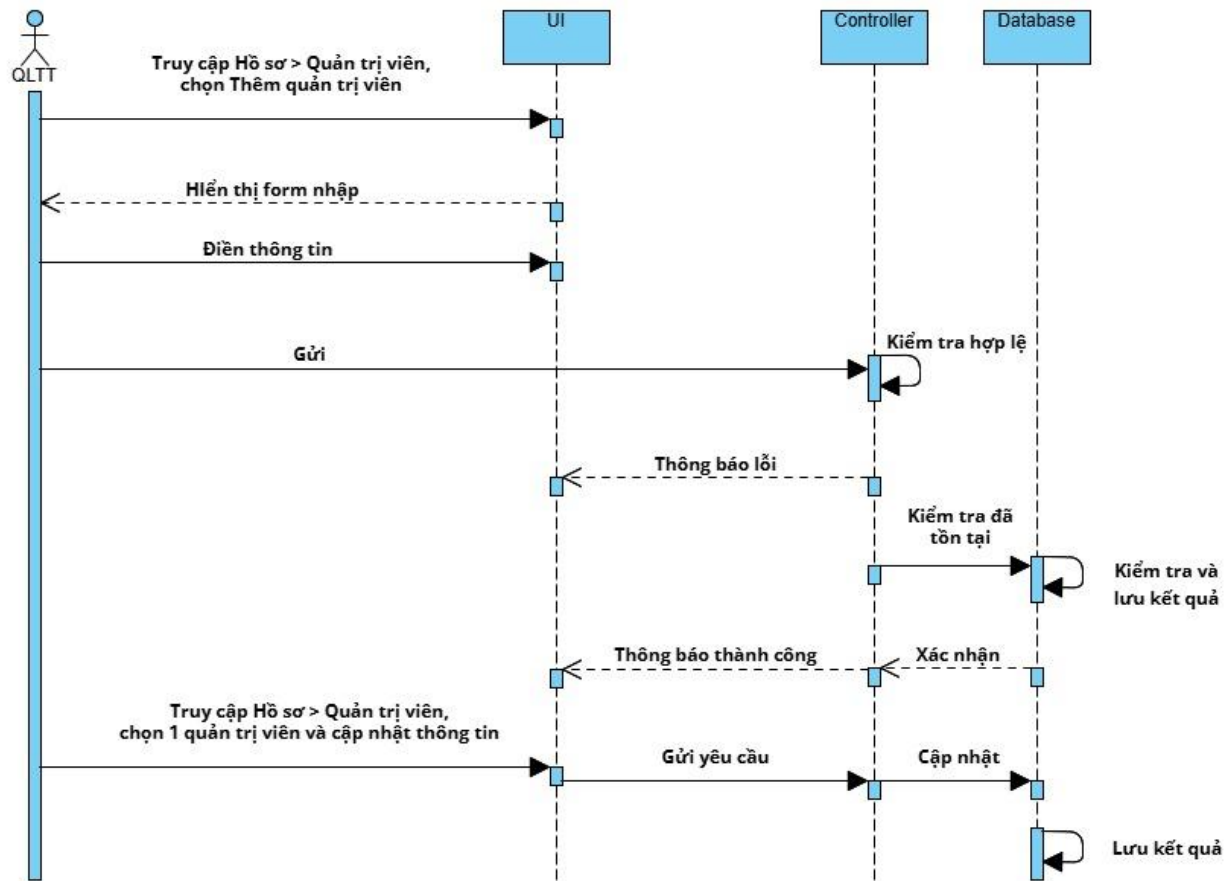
QLTT

UI

Controller

Database

Truy cập Hồ sơ > Quản trị viên, chọn Thêm quản trị viên

HIển thị form nhập

Điền thông tin

Gửi

Kiểm tra hợp lệ

Thông báo lỗi

Kiểm tra đã tồn tại

Kiểm tra và lưu kết quả

Thông báo thành công

Xác nhận

Truy cập Hồ sơ > Quản trị viên, chọn 1 quản trị viên và cập nhật thông tin

Gửi yêu cầu

Cập nhật

Lưu kết quả